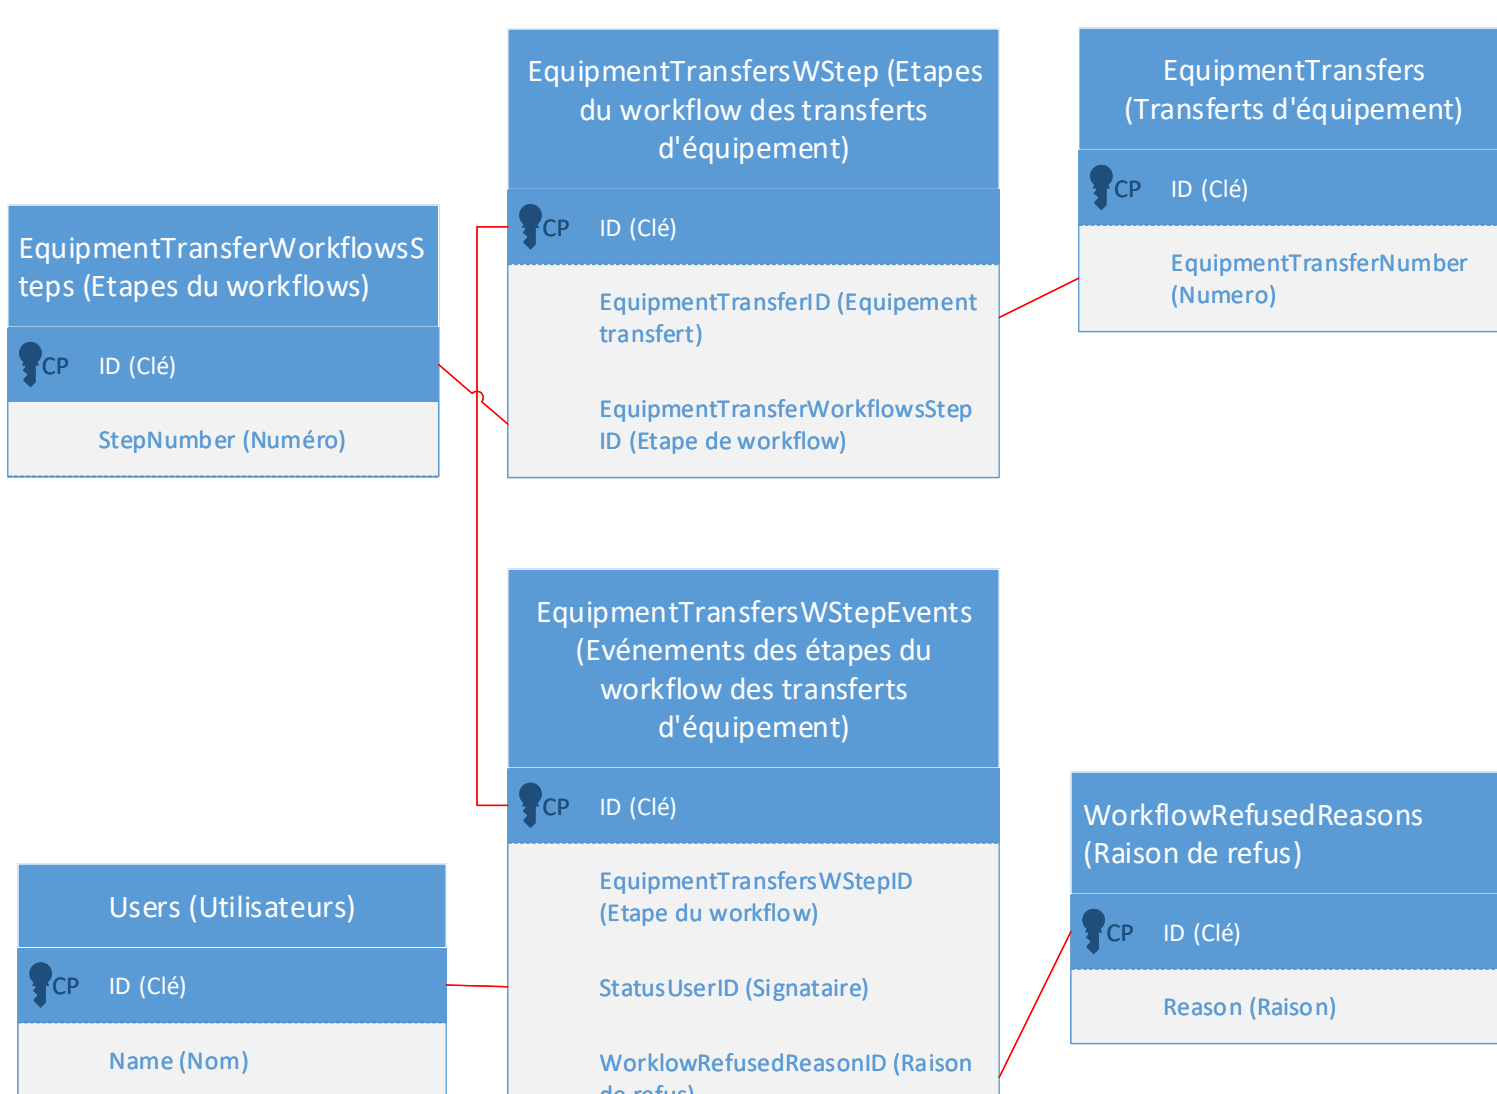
EquipmentTransfersWStep (Etapes du workflow des transferts d'équipement)

CP ID (Clé)

EquipmentTransferID (Equipement transfert)

EquipmentTransferWorkflowsStep ID (Etape de workflow)

EquipmentTransfers (Transferts d'équipement)

CP ID (Clé)

EquipmentTransferNumber (Numero)

EquipmentTransferWorkflowsSteps (Etapes du workflows)

CP ID (Clé)

StepNumber (Numéro)

EquipmentTransfersWStepEvents (Evénements des étapes du workflow des transferts d'équipement)

CP ID (Clé)

EquipmentTransfersWStepID (Etape du workflow)

StatusUserID (Signataire)

WorklowRefusedReasonID (Raison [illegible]

WorkflowRefusedReasons (Raison de refus)

CP ID (Clé)

Reason (Raison)

Users (Utilisateurs)

CP ID (Clé)

Name (Nom)